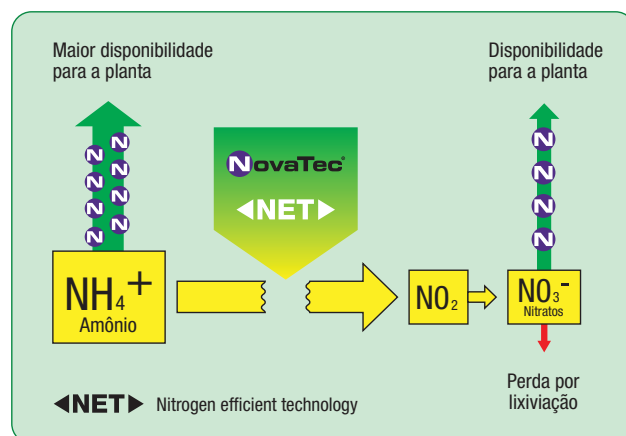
Maior disponibilidade para a planta

Disponibilidade para a planta

N N N N N N N N

N N N N

NovaTec®

NET

$NH_4^+$
Amônio

$NO_2$

$NO_3^-$
Nitratos

Perda por lixiviação

NET Nitrogen efficient technology